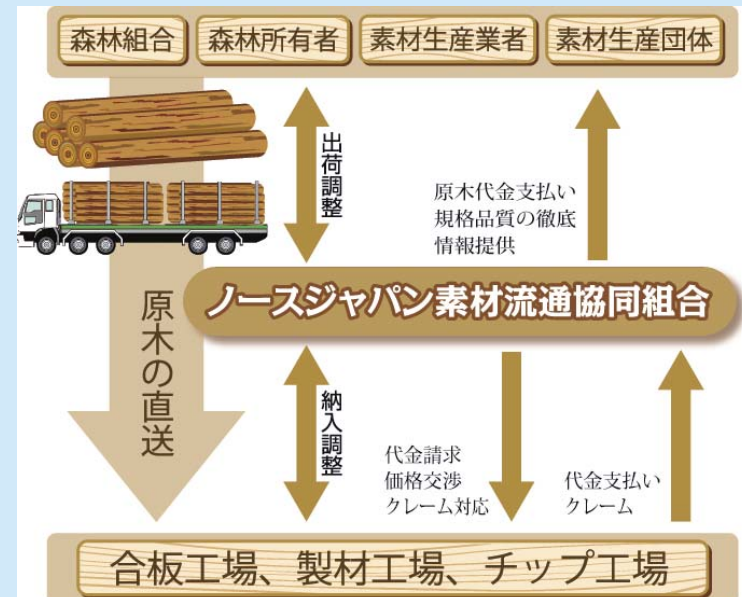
森林組合　森林所有者　素材生産業者　素材生産団体

出荷調整

原木代金支払い
規格品質の徹底
情報提供

原木の直送

ノースジャパン素材流通協同組合

納入調整

代金請求
価格交渉
クレーム対応

代金支払い
クレーム

合板工場、製材工場、チップ工場